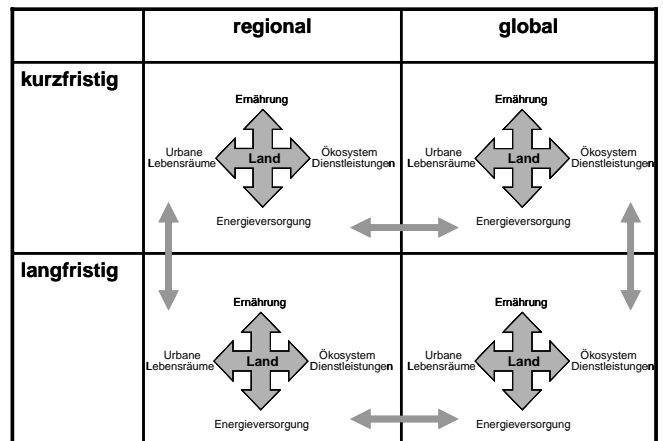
|  | regional | global |
|---|---|---|
| kurzfristig | Ernährung<br>Urbane Lebensräume — Land — Ökosystem Dienstleistungen<br>Energieversorgung | Ernährung<br>Urbane Lebensräume — Land — Ökosystem Dienstleistungen<br>Energieversorgung |
| langfristig | Ernährung<br>Urbane Lebensräume — Land — Ökosystem Dienstleistungen<br>Energieversorgung | Ernährung<br>Urbane Lebensräume — Land — Ökosystem Dienstleistungen<br>Energieversorgung |